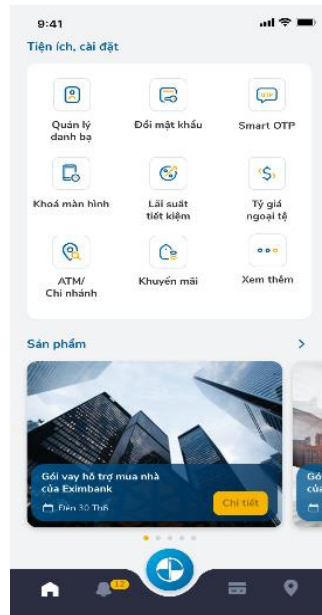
9:41

Tiện ích, cài đặt

Quản lý danh bạ

Đổi mật khẩu

Smart OTP

Khoá màn hình

Lãi suất tiết kiệm

Tỷ giá ngoại tệ

ATM/ Chi nhánh

Khuyến mãi

Xem thêm

Sản phẩm

>

Gói vay hỗ trợ mua nhà của Eximbank

Đến 30 Th6

Chi tiết

Gói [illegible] của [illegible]

12